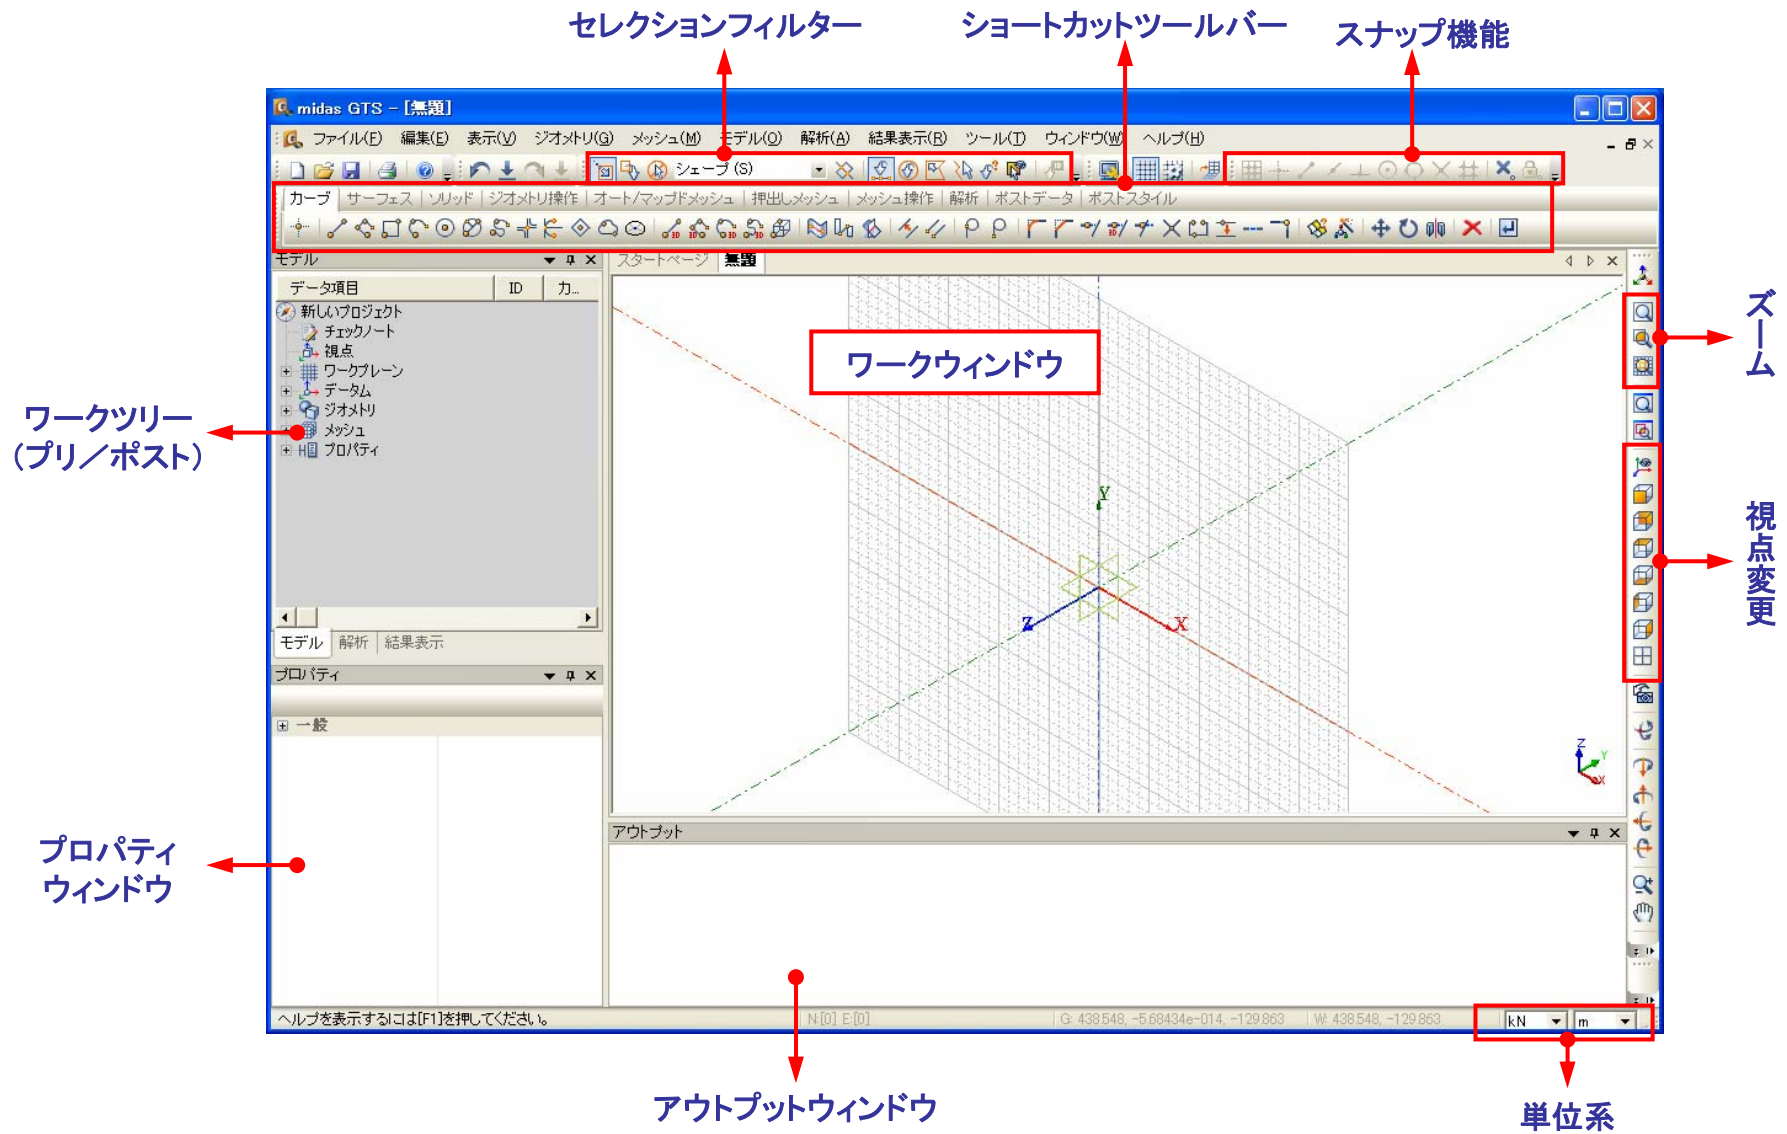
セレクションフィルター

ショートカットツールバー

スナップ機能

midas GTS – [無題]

ファイル(F) 編集(E) 表示(V) ジオメトリ(G) メッシュ(M) モデル(O) 解析(A) 結果表示(R) ツール(T) ウィンドウ(W) ヘルプ(H)

シェープ (S)

カーブ | サーフェス | ソリッド | ジオメトリ操作 | オート/マップドメッシュ | 押出しメッシュ | メッシュ操作 | 解析 | ポストデータ | ポストスタイル

モデル

データ項目 | ID | カ..

新しいプロジェクト
チェックノート
視点
ワークプレーン
データム
ジオメトリ
メッシュ
プロパティ

モデル | 解析 | 結果表示

プロパティ

一般

スタートページ | 無題

ワークウィンドウ

ズーム

視点変更

ワークツリー
(プリ／ポスト)

プロパティ
ウィンドウ

アウトプット

ヘルプを表示するには[F1]を押してください。

N:[0] E:[0]

G: 438.548, -5.68434e-014, -129.863

W: 438.548, -129.863

kN

m

アウトプットウィンドウ

単位系